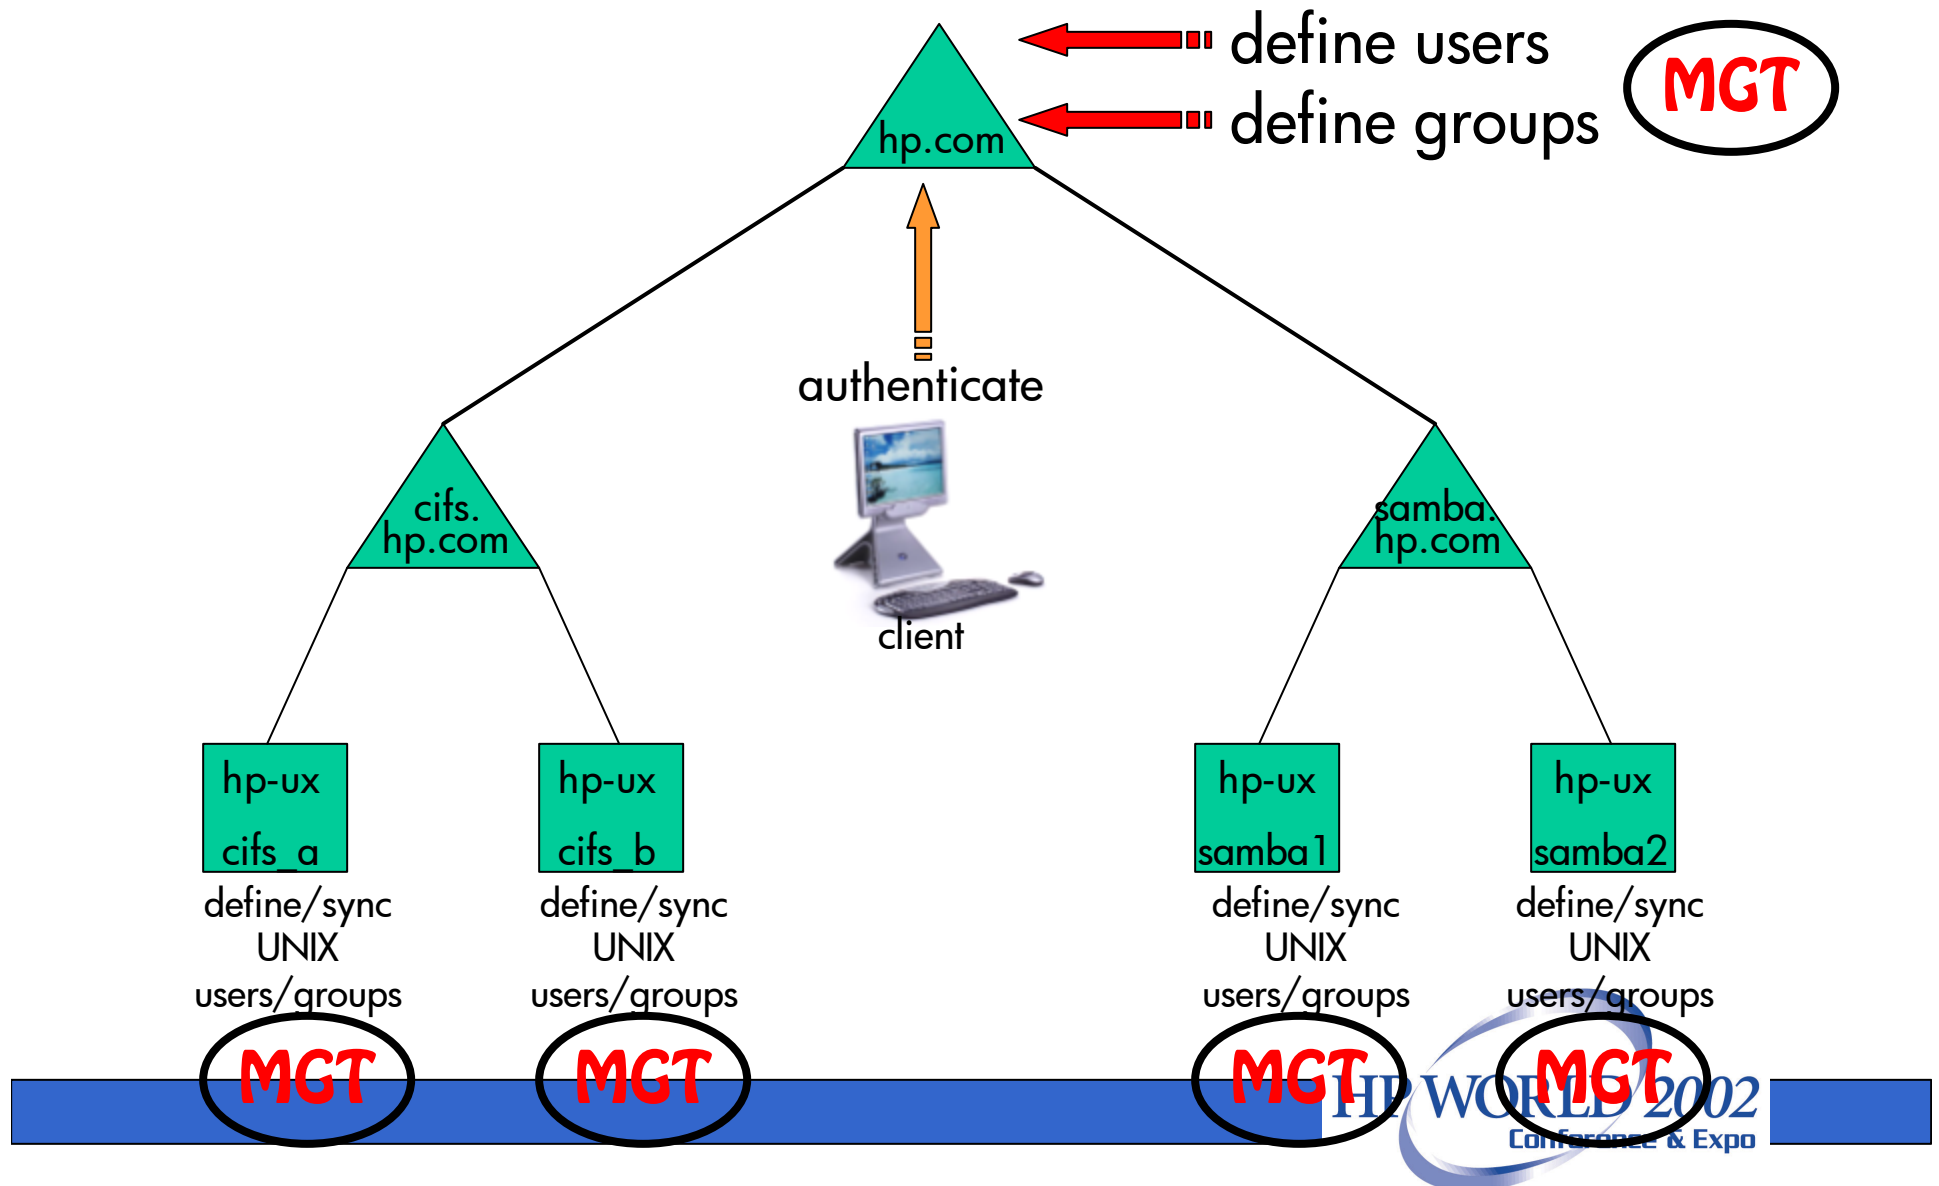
define users
define groups
MGT
hp.com
authenticate
client
cifs.
hp.com
samba.
hp.com
hp-ux
cifs_a
define/sync
UNIX
users/groups
MGT
hp-ux
cifs_b
define/sync
UNIX
users/groups
MGT
hp-ux
samba1
define/sync
UNIX
users/groups
MGT
hp-ux
samba2
define/sync
UNIX
users/groups
MGT
HP WORLD 2002
Conference & Expo